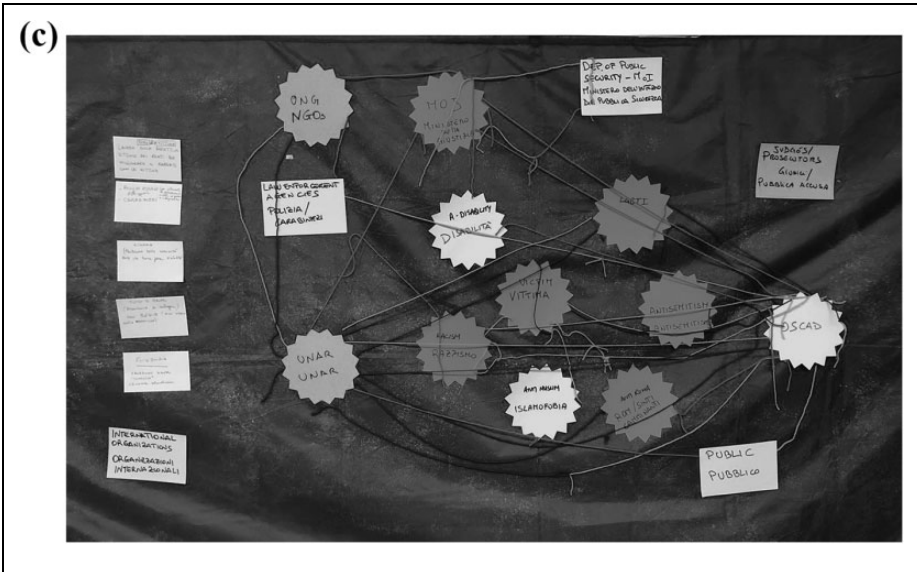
(c)

ONG
NGOs

M.O.J
Ministero della Giustizia

DEP. OF PUBLIC SECURITY - M.o.I
Ministero dell'Interno
Dip. Pubblica Sicurezza

JUDGES/ PROSECUTORS
Giudici/ Pubblica Accusa

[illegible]

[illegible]

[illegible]

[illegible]

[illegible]

LAW ENFORCEMENT AGENCIES
Polizia/ Carabinieri

A-DISABILITY
DISABILITÀ

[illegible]

VICTIM
VITTIMA

ANTISEMITISM
ANTISEMITISMO

OSCAD

UNAR
UNAR

RACISM
RAZZISMO

ANTI MUSLIM
ISLAMOFOBIA

ANTI ROMA
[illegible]

INTERNATIONAL ORGANIZATIONS
ORGANIZZAZIONI INTERNAZIONALI

PUBLIC
PUBBLICO